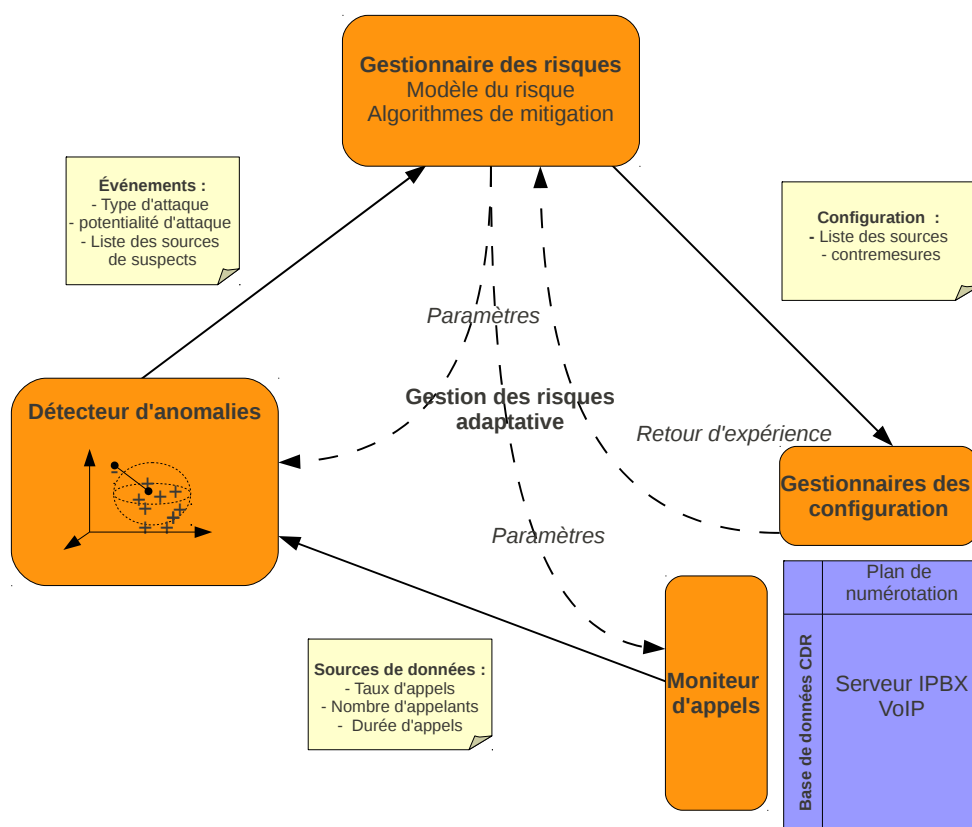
Gestionnaire des risques
Modèle du risque
Algorithmes de mitigation

Événements :
- Type d'attaque
- potentialité d'attaque
- Liste des sources de suspects

Configuration :
- Liste des sources
- contremesures

Paramètres

Gestion des risques adaptative

Retour d'expérience

Détecteur d'anomalies

Gestionnaires des configuration

Paramètres

Plan de numérotation

Base de données CDR

Serveur IPBX VoIP

Moniteur d'appels

Sources de données :
- Taux d'appels
- Nombre d'appelants
- Durée d'appels